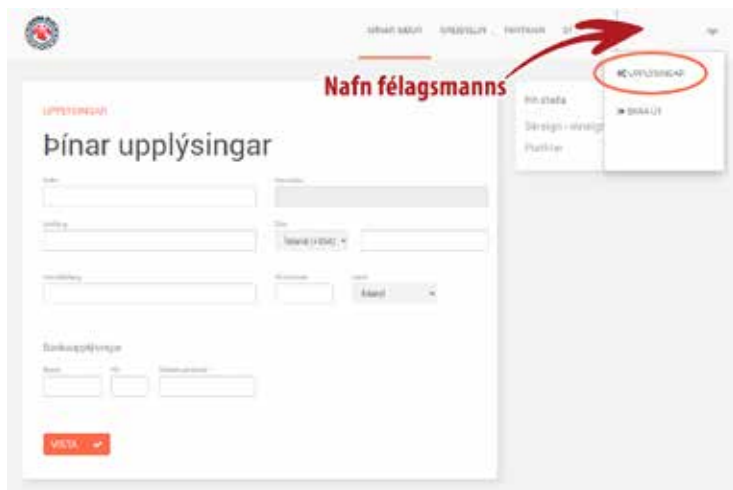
ÞÍNAR SÍÐUR   GREIÐSLUR   FRÉTTIR

Nafn félagsmanns

UPPLÝSINGAR

Þínar upplýsingar

Nafn
Kennitala
Netfang
Sími
Ísland (+354)
Heimilisfang
Póstnúmer
Land
Ísland

Bankaupplýsingar

Banki
Hb
Reikningsnúmer

VISTA

Þín staða
Séreign - iðnsögn
Fréttir

UPPLÝSINGAR
SKRÁ ÚT